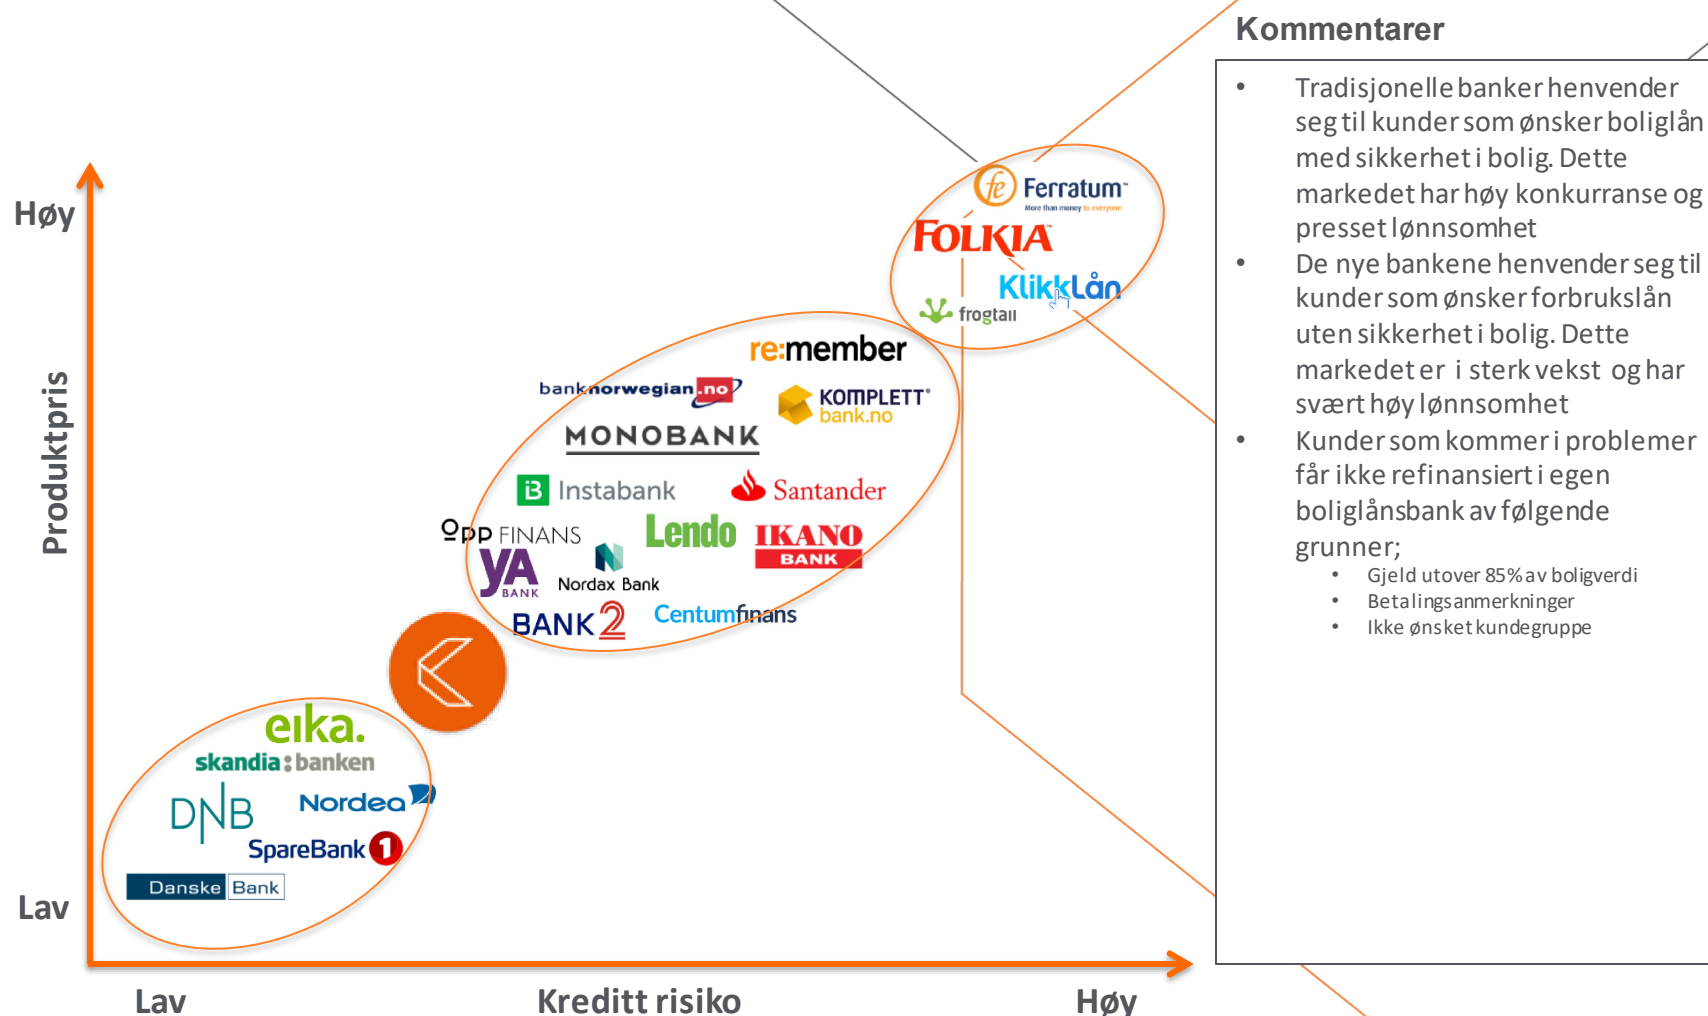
Kommentarer

- Tradisjonelle banker henvender seg til kunder som ønsker boliglån med sikkerhet i bolig. Dette markedet har høy konkurranse og presset lønnsomhet
- De nye bankene henvender seg til kunder som ønsker forbrukslån uten sikkerhet i bolig. Dette markedet er i sterk vekst og har svært høy lønnsomhet
- Kunder som kommer i problemer får ikke refinansiert i egen boliglånsbank av følgende grunner;
  - Gjeld utover 85% av boligverdi
  - Betalingsanmerkninger
  - Ikke ønsket kundegruppe

Høy

Produktpris

Lav

Ferratum
More than money to everyone
FOLKIA
KlikkLån
frogtail

re:member
banknorwegian.no
KOMPLETT bank.no
MONOBANK
Instabank
Santander
OPP FINANS
Lendo
IKANO BANK
YA BANK
Nordax Bank
BANK2
Centumfinans

eika.
skandia:banken
DNB
Nordea
SpareBank 1
Danske Bank

Lav
Kreditt risiko
Høy